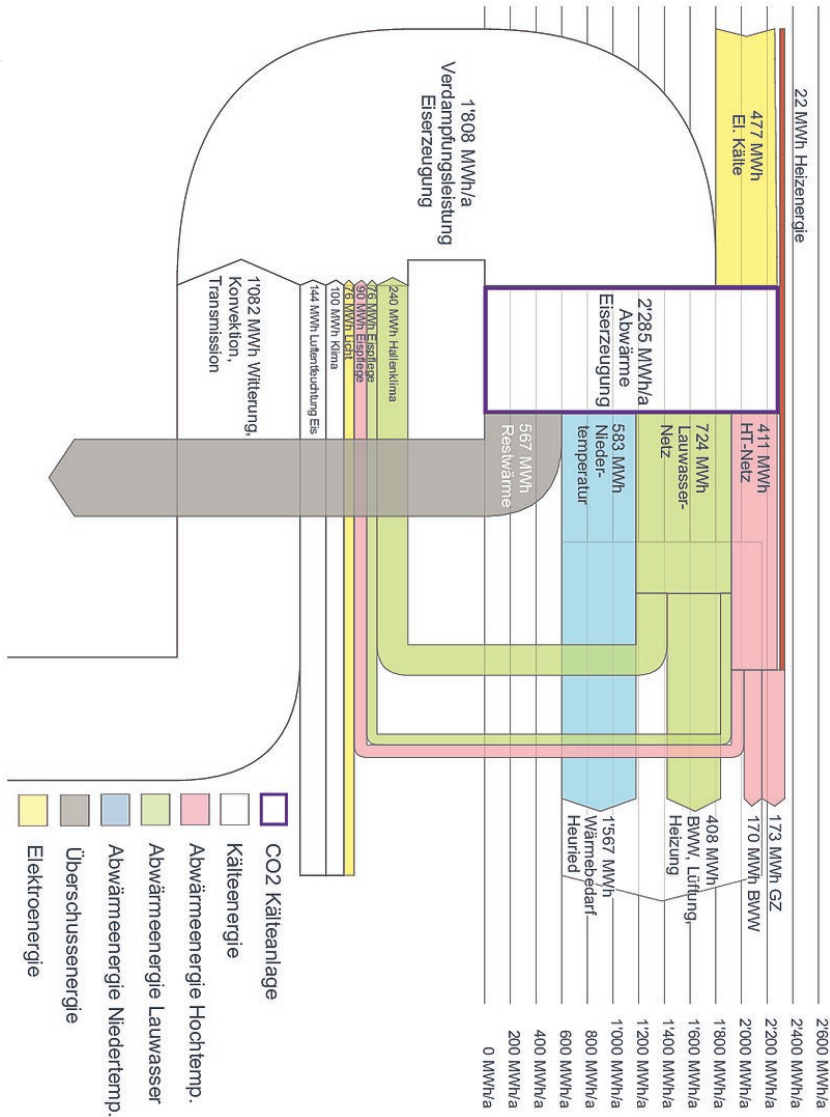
22 MWh Heizenergie

477 MWh
El. Kälte

1'808 MWh/a
Verdampfungsleistung
Eiserzeugung

2'285 MWh/a
Abwärme
Eiserzeugung

411 MWh
HT-Netz

724 MWh
Lauwasser-
Netz

583 MWh
Nieder-
temperatur

567 MWh
Restwärme

240 MWh Hallenklima
76 MWh Eispflege
90 MWh Eispflege
76 MWh Licht
100 MWh Klima
144 MWh Luftentfeuchtung Eis

1'082 MWh Witterung,
Konvektion,
Transmission

173 MWh GZ
170 MWh BWW
408 MWh
BWW, Lüftung,
Heizung
1'567 MWh
Wärmebedarf
Heuried

CO2 Kälteanlage
Kälteenergie
Abwärmeenergie Hochtemp.
Abwärmeenergie Lauwasser
Abwärmeenergie Niedertemp.
Überschussenergie
Elektroenergie

2'600 MWh/a
2'400 MWh/a
2'200 MWh/a
2'000 MWh/a
1'800 MWh/a
1'600 MWh/a
1'400 MWh/a
1'200 MWh/a
1'000 MWh/a
800 MWh/a
600 MWh/a
400 MWh/a
200 MWh/a
0 MWh/a